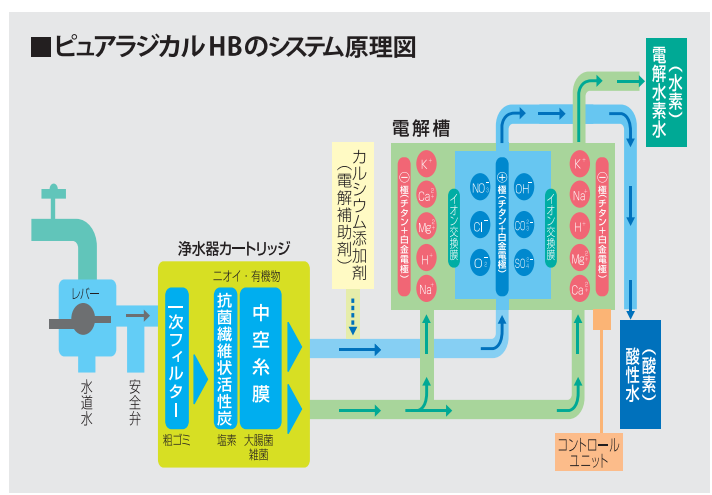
■ピュアラジカルHBのシステム原理図

電解水素水（水素）

電解槽

カルシウム添加剤（電解補助剤）

浄水器カートリッジ

ニオイ・有機物

一次フィルター

粗ゴミ

抗菌繊維状活性炭

塩素

中空糸膜

大腸菌 雑菌

レバー

水道水

安全弁

⊖極（チタン＋白金電極）

$K^+$ $Ca^{2+}$ $Mg^{2+}$ $H^+$ $Na^+$

イオン交換膜

$NO_3^-$ $Cl^-$ $O^-$

⊕極（チタン＋白金電極）

$OH^-$ $CO_3^{2-}$ $SO_4^{2-}$

イオン交換膜

$K^+$ $Na^+$ $H^+$ $Mg^{2+}$ $Ca^{2+}$

⊖極（チタン＋白金電極）

酸性水（酸素）

コントロールユニット